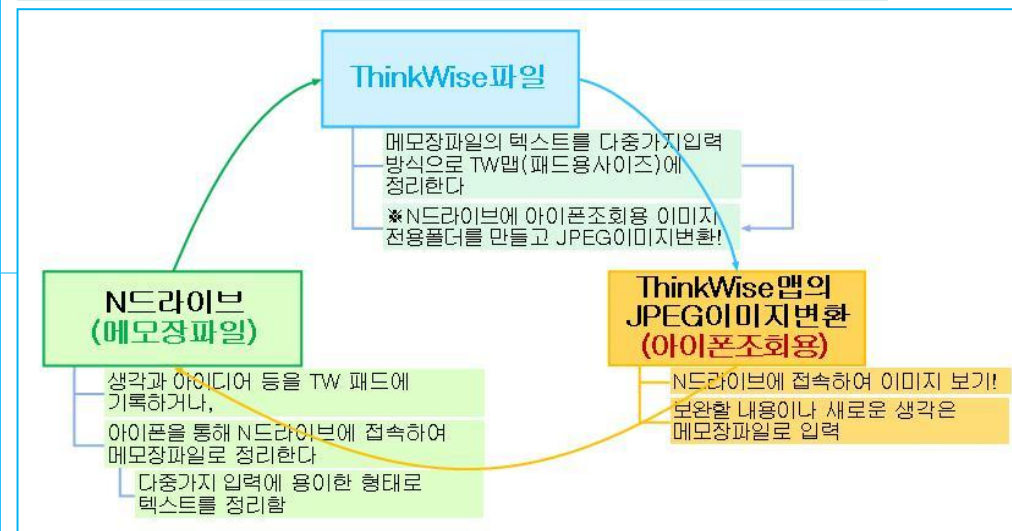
ThinkWise파일

메모장파일의 텍스트를 다중가지입력 방식으로 TW맵(패드용사이즈)에 정리한다

※N드라이브에 아이폰조회용 이미지 전용폴더를 만들고 JPEG이미지변환!

N드라이브
(메모장파일)

생각과 아이디어 등을 TW 패드에 기록하거나,

아이폰을 통해 N드라이브에 접속하여 메모장파일로 정리한다

다중가지 입력에 용이한 형태로 텍스트를 정리함

ThinkWise맵의 JPEG이미지변환
(아이폰조회용)

N드라이브에 접속하여 이미지 보기!

보완할 내용이나 새로운 생각은 메모장파일로 입력